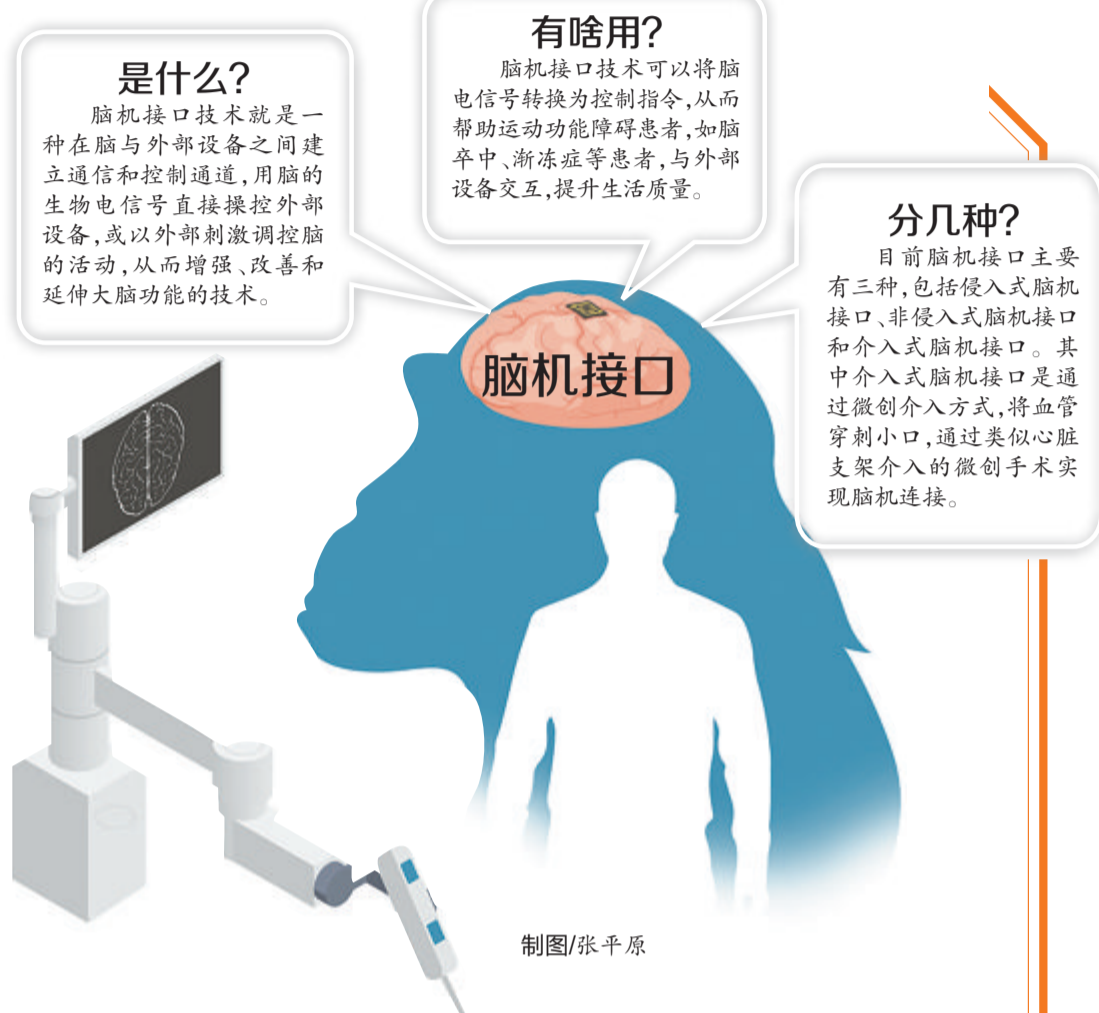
是什么?

脑机接口技术就是一种在脑与外部设备之间建立通信和控制通道,用脑的生物电信号直接操控外部设备,或以外部刺激调控脑的活动,从而增强、改善和延伸大脑功能的技术。

有啥用?

脑机接口技术可以将脑电信号转换为控制指令,从而帮助运动功能障碍患者,如脑卒中、渐冻症等患者,与外部设备交互,提升生活质量。

分几种?

目前脑机接口主要有三种,包括侵入式脑机接口、非侵入式脑机接口和介入式脑机接口。其中介入式脑机接口是通过微创介入方式,将血管穿刺小口,通过类似心脏支架介入的微创手术实现脑机连接。

脑机接口

制图/张平原